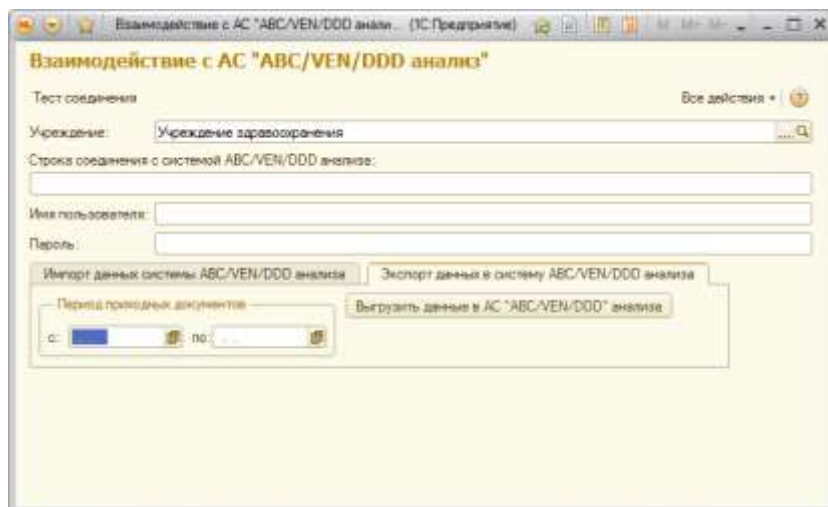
Взаимодействие с АС "ABC/VEN/DDD анали... (1С:Предприятие)

M M+ M-

Взаимодействие с АС "ABC/VEN/DDD анализ"

Тест соединения

Все действия ▾

?

Учреждение:

Учреждение здравоохранения

...

Строка соединения с системой ABC/VEN/DDD анализа:

Имя пользователя:

Пароль:

Импорт данных системы ABC/VEN/DDD анализа

Экспорт данных в систему ABC/VEN/DDD анализа

Период приходных документов

с:

по:

Выгрузить данные в АС "ABC/VEN/DDD" анализа